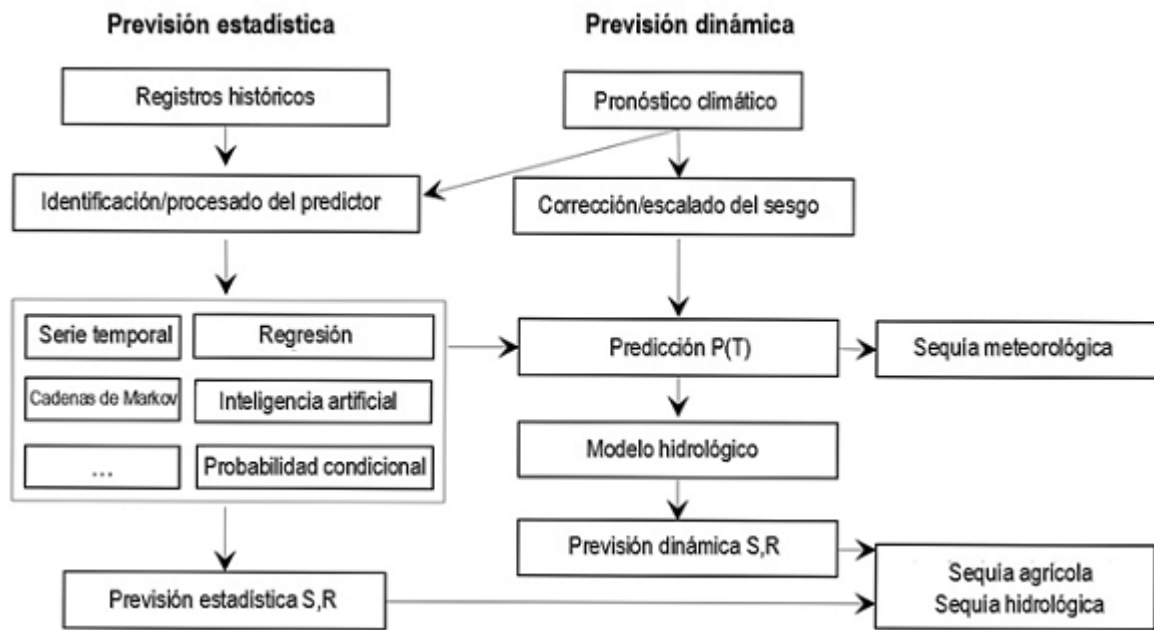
Previsión estadística

Previsión dinámica

Registros históricos

Pronóstico climático

Identificación/procesado del predictor

Corrección/escalado del sesgo

Serie temporal

Regresión

Cadenas de Markov

Inteligencia artificial

...

Probabilidad condicional

Predicción P(T)

Sequia meteorológica

Modelo hidrológico

Previsión dinámica S,R

Previsión estadística S,R

Sequia agrícola
Sequia hidrológica